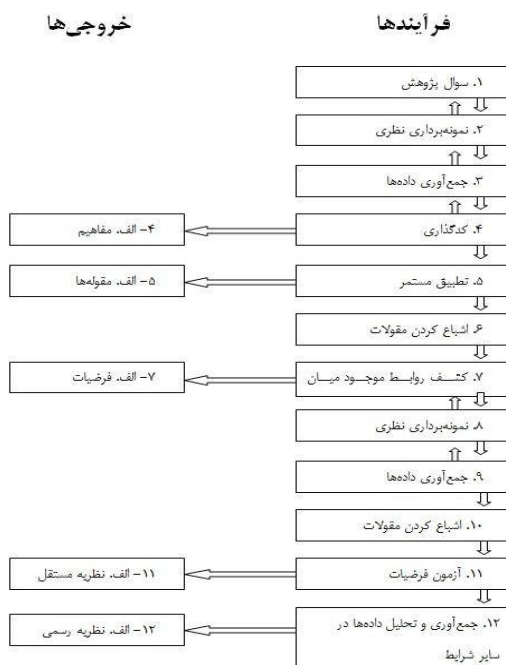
فرآیندها

خروجی‌ها

۱. سوال پژوهش

۲. نمونه‌برداری نظری

۳. جمع‌آوری داده‌ها

۴. کدگذاری

۴– الف. مفاهیم

۵. تطبیق مستمر

۵– الف. مقوله‌ها

۶. اشباع کردن مقولات

۷. کشـف روابـط موجـود میـان

۷– الف. فرضیات

۸. نمونه‌برداری نظری

۹. جمع‌آوری داده‌ها

۱۰. اشباع کردن مقولات

۱۱. آزمون فرضیات

۱۱– الف. نظریه مستقل

۱۲. جمع‌آوری و تحلیل داده‌ها در سایر شرایط

۱۲– الف. نظریه رسمی